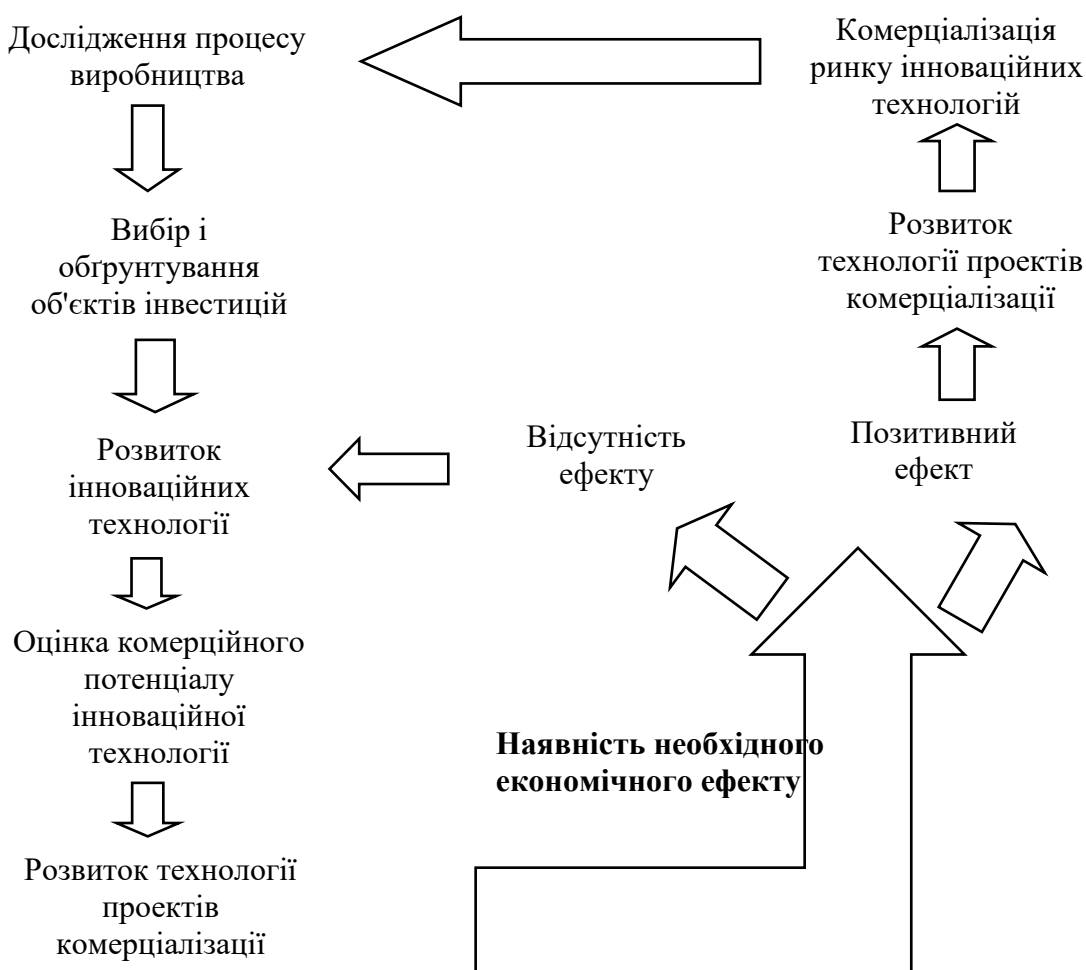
Дослідження процесу виробництва

Вибір і обґрунтування об'єктів інвестицій

Розвиток інноваційних технології

Оцінка комерційного потенціалу інноваційної технології

Розвиток технології проектів комерціалізації

Комерціалізація ринку інноваційних технологій

Розвиток технології проектів комерціалізації

Позитивний ефект

Відсутність ефекту

**Наявність необхідного економічного ефекту**